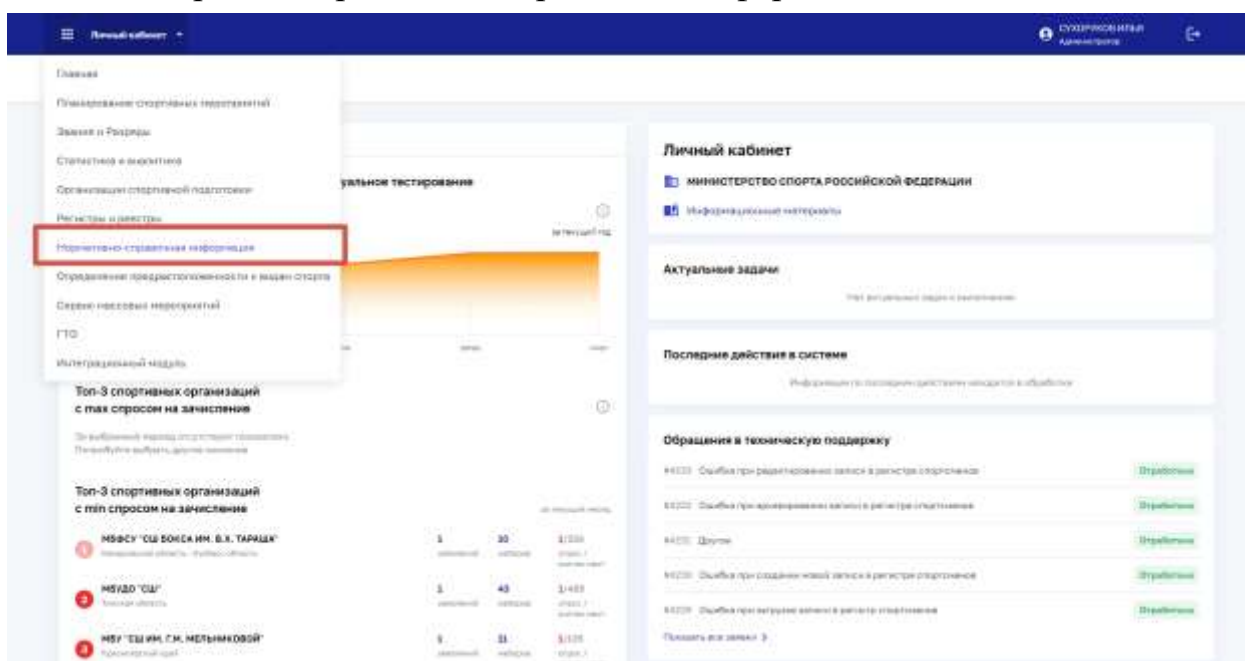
Личный кабинет

Главная
Планирование спортивных мероприятий
Звания и Разряды
Статистика и аналитика
Организация спортивной подготовки
Регистры и реестры
Нормативно-справочная информация
Определение предрасположенности к видам спорта
Сервис массовых мероприятий
ГТО
Интеграционный модуль

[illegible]уальное тестирование
за текущий год

Топ-3 спортивных организаций с max спросом на зачисление
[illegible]

Топ-3 спортивных организаций с min спросом на зачисление
за текущий месяц

МБФСУ "СШ БОКСА ИМ. В.Х. ТАРАЩА" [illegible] 1 30 1/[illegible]
МБУДО "СШ" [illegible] 1 40 1/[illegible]
МБУ "СШ ИМ. Г.М. МЕЛЬНИКОВОЙ" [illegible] 1 31 1/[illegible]

СУХОРУКОВ ИЛЬЯ
Администратор

Личный кабинет
МИНИСТЕРСТВО СПОРТА РОССИЙСКОЙ ФЕДЕРАЦИИ
Информационные материалы

Актуальные задачи
Нет актуальных задач к выполнению

Последние действия в системе
Информация по последним действиям находится в обработке

Обращения в техническую поддержку
#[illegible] Ошибка при редактировании записи в регистре спортсменов Отработано
#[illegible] Ошибка при архивировании записи в регистре спортсменов Отработано
#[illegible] Другое Отработано
#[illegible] Ошибка при создании новой записи в регистре спортсменов Отработано
#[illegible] Ошибка при загрузке записи в регистр спортсменов Отработано
Показать все заявки >